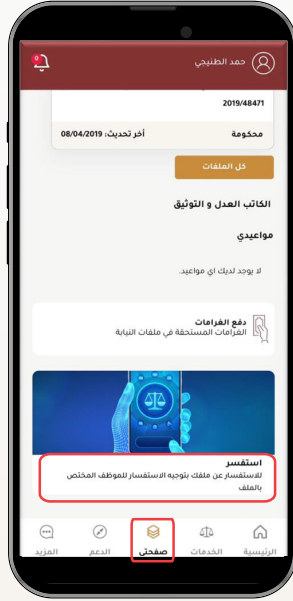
حمد الطنيجي
0
2019/48471
محكومة
آخر تحديث: 08/04/2019
كل الملفات
الكاتب العدل و التوثيق
مواعيدي
لا يوجد لديك اي مواعيد.
دفع الغرامات
الغرامات المستحقة في ملفات النيابة
استفسر
للاستفسار عن ملفك بتوجيه الاستفسار للموظف المختص بالملف
الرئيسية
الخدمات
صفحتي
الدعم
المزيد